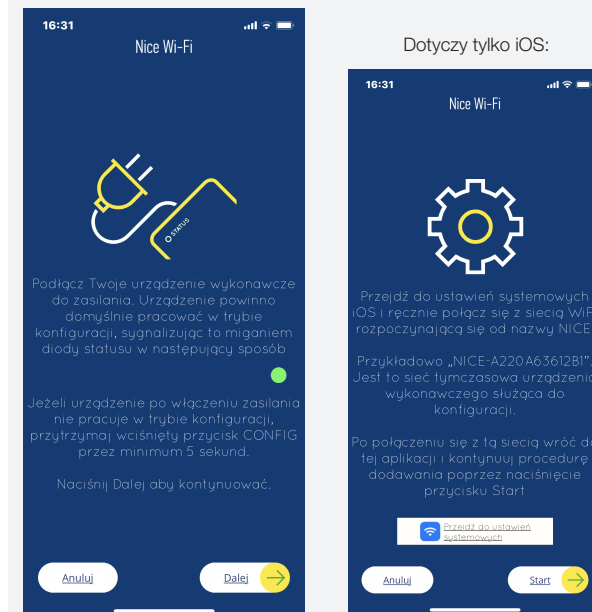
16:31

Nice Wi-Fi

STATUS

Podłącz Twoje urządzenie wykonawcze do zasilania. Urządzenie powinno domyślnie pracować w trybie konfiguracji, sygnalizując to miganiem diody statusu w następujący sposób

Jeżeli urządzenie po włączeniu zasilania nie pracuje w trybie konfiguracji, przytrzymaj wciśnięty przycisk CONFIG przez minimum 5 sekund.

Naciśnij Dalej aby kontynuować.

Anuluj

Dalej

Dotyczy tylko iOS:

16:31

Nice Wi-Fi

Przejdź do ustawień systemowych iOS i ręcznie połącz się z siecią WiFi rozpoczynającą się od nazwy NICE

Przykładowo „NICE-A220A63612B1”. Jest to sieć tymczasowa urządzenia wykonawczego służąca do konfiguracji.

Po połączeniu się z tą siecią wróć do tej aplikacji i kontynuuj procedurę dodawania poprzez naciśnięcie przycisku Start

Przejdź do ustawień systemowych

Anuluj

Start